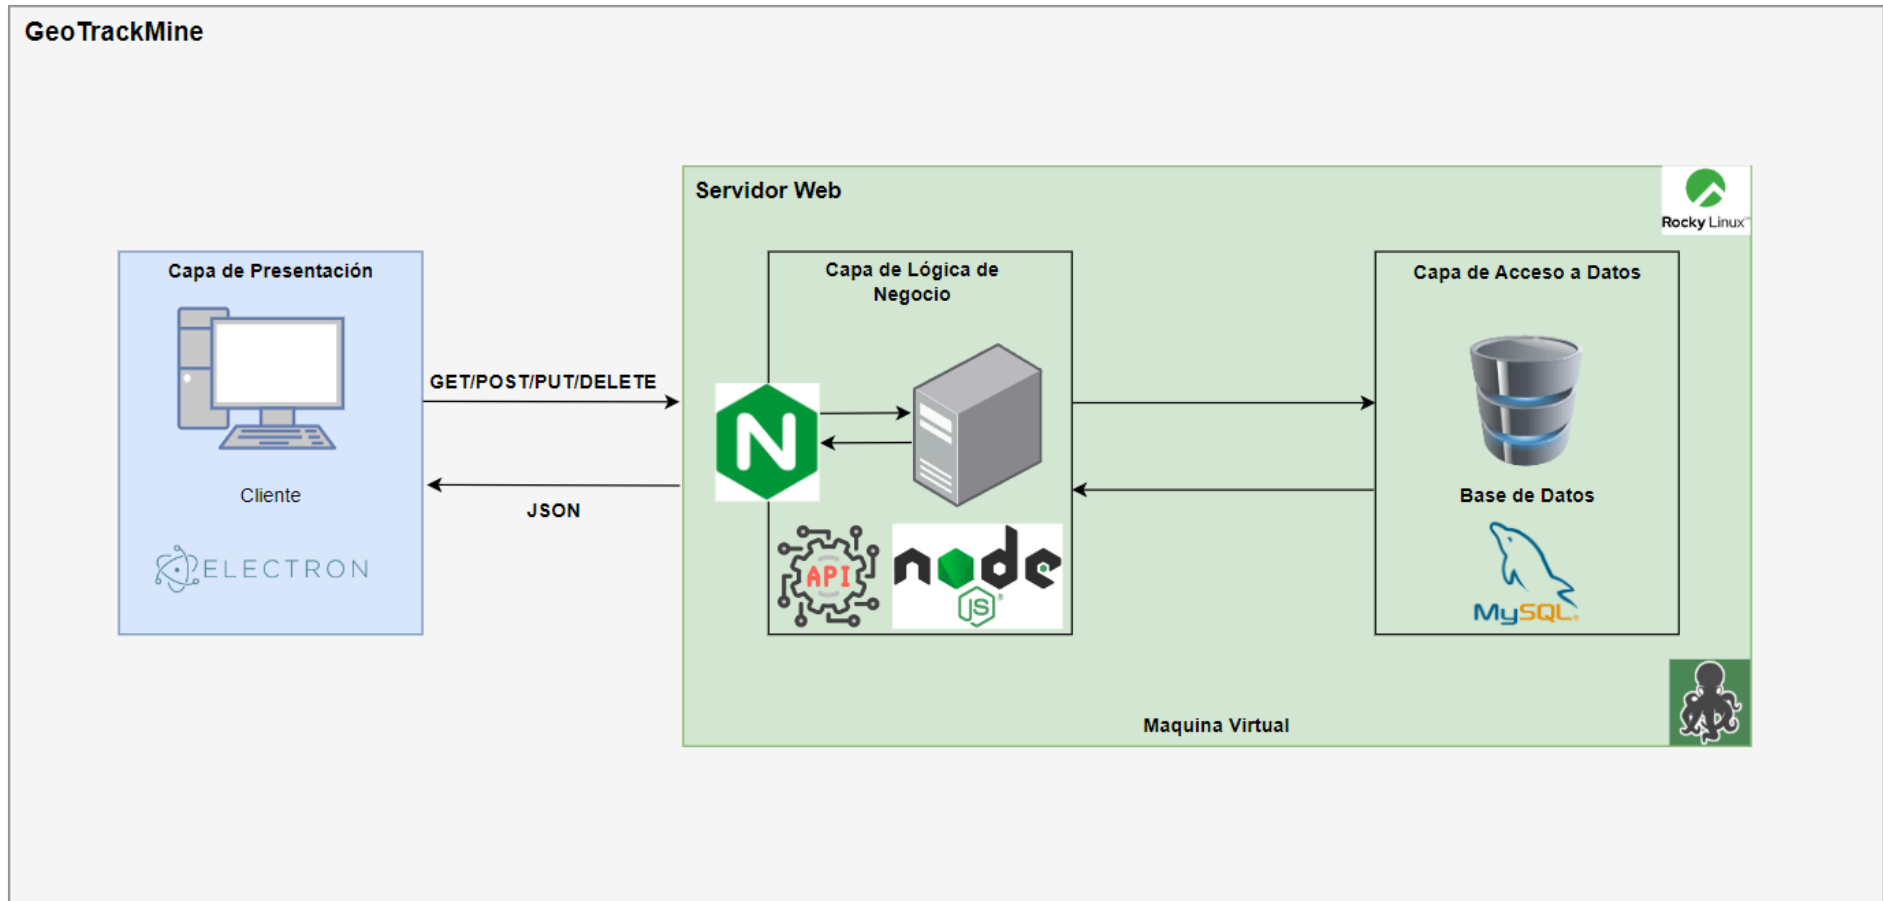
GeoTrackMine

Servidor Web

Rocky Linux

Capa de Presentación

Cliente

ELECTRON

GET/POST/PUT/DELETE

JSON

Capa de Lógica de Negocio

N

API

node JS

Capa de Acceso a Datos

Base de Datos

MySQL

Maquina Virtual